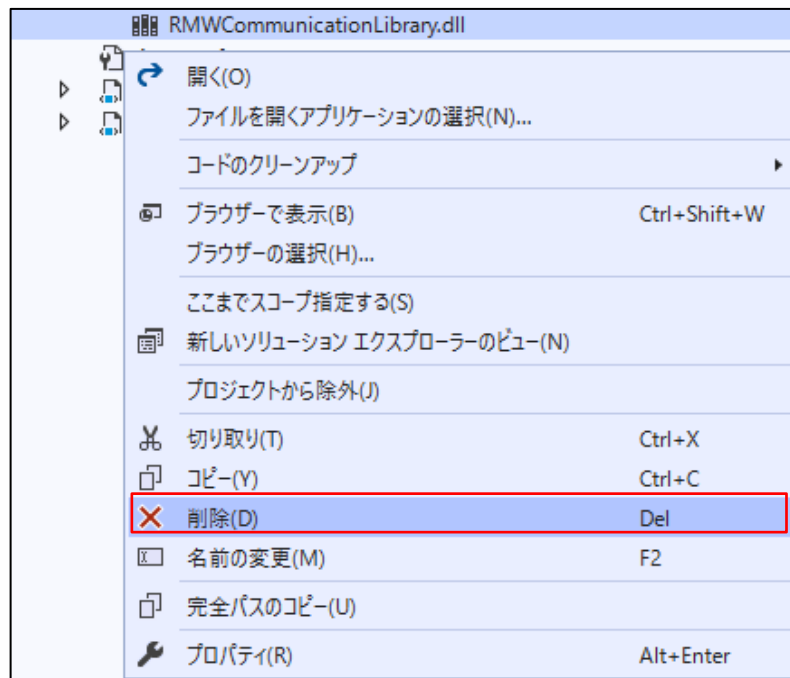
RMWCommunicationLibrary.dll

開く(O)
ファイルを開くアプリケーションの選択(N)...
コードのクリーンアップ
ブラウザーで表示(B) Ctrl+Shift+W
ブラウザーの選択(H)...
ここまでスコープ指定する(S)
新しいソリューション エクスプローラーのビュー(N)
プロジェクトから除外(J)
切り取り(T) Ctrl+X
コピー(Y) Ctrl+C
削除(D) Del
名前の変更(M) F2
完全パスのコピー(U)
プロパティ(R) Alt+Enter